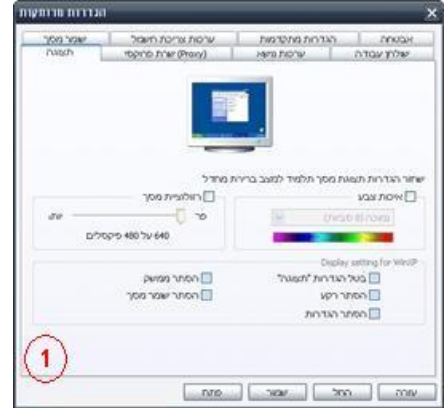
הגדרות מרומעות

אבטחה | הגדרות מתקדמות | ערכות צריכת חשמל | שומר מסך
שולחן עבודה | ערכות נושא | שרת מתווך (Proxy) | תצוגה

שחזר הגדרות תצוגת מסך תלמיד למצב ברירת מחדל

איכות צבע
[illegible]

רזולוציית מסך
פחות | יותר
640 על 480 פיקסלים

Display setting for WinXP
בטל הגדרות "תצוגה"
הסתר רקע
הסתר הגדרות
הסתר ממשק
הסתר שומר מסך

1

עזרה | החל | שמור | סגור